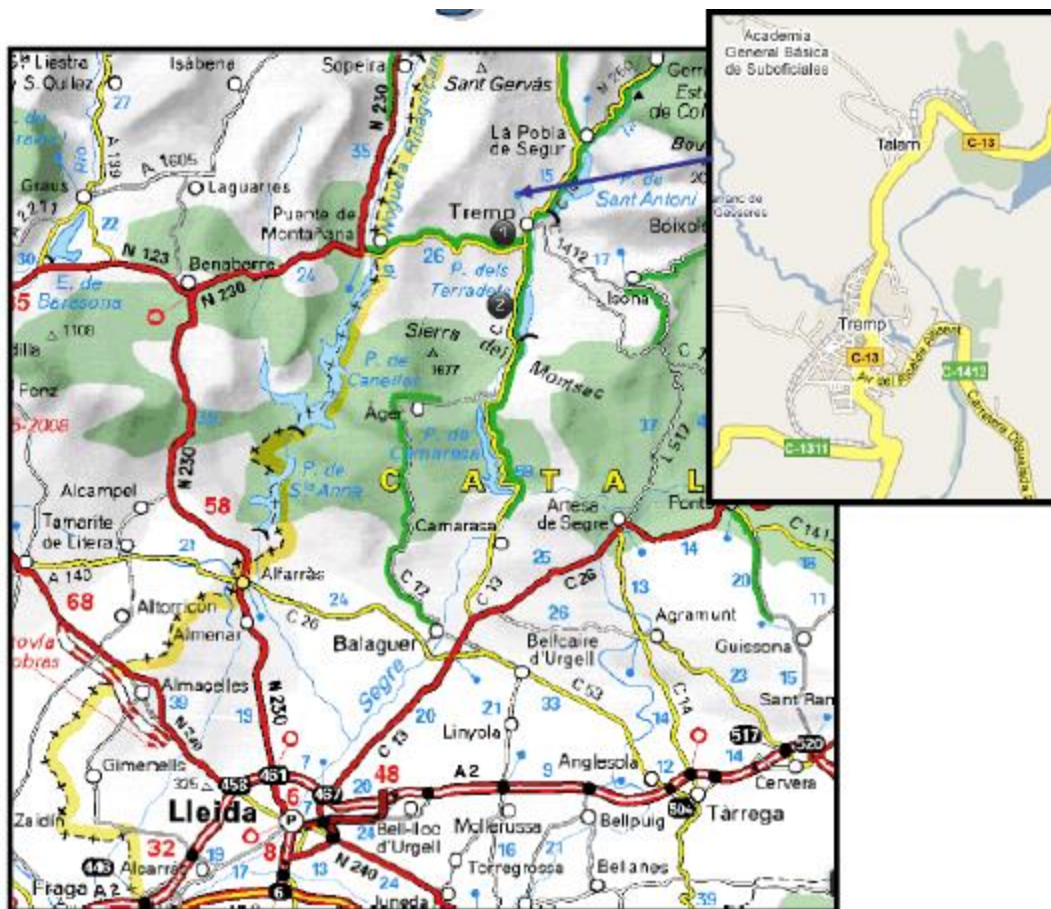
Liestra
S. Quilez
Isábena
Sopeira
Sant Gervás
N 230
27
Río
A 139
A 1605
Graus
Laguarres
35
Noguera Ribagorzana
La Pobla de Segur
15
Puente de Montañana
Tremp
1
P. de Sant Antoni
Boixols
22
N 123
Benabarre
N 230
24
26
P. dels Terradets
2
1412
17
Isona
E. de Barasona
1108
Sierra del Montsec
P. de Canelles
1677
C 13
dilla
Fonz
Àger
P. de Camarasa
2008
N 230
Alcampel
58
P. de Sta Anna
C
A
T
A
L
Tamarite de Litera
21
Camarasa
Artesa de Segre
A 140
Alfarràs
C 72
25
C 26
14
68
Altorricón
24
C 26
26
13
Almenar
Balaguer
Agramunt
Guissona
Almacelles
Bellcaire d'Urgell
23
15
39
19
N 230
Segre
20
21
33
C 53
C 14
Sant Ram
517
520
Linyola
Gimenells
9
Anglesola
12
14
Cervera
A 2
48
458
451
467
Lleida
6
P
504
Tàrrega
Zaidín
32
8
Bell-lloc d'Urgell
Mollerussa
Bellpuig
Alcarràs
24
16
21
Torregrossa
Belianes
Fraga
A 2
6
N 240
13
24
Juneda
39
Academia General Básica de Suboficiales
Talarn
C-13
Tremp
C-13
C-1412
C-1311
Gesseres